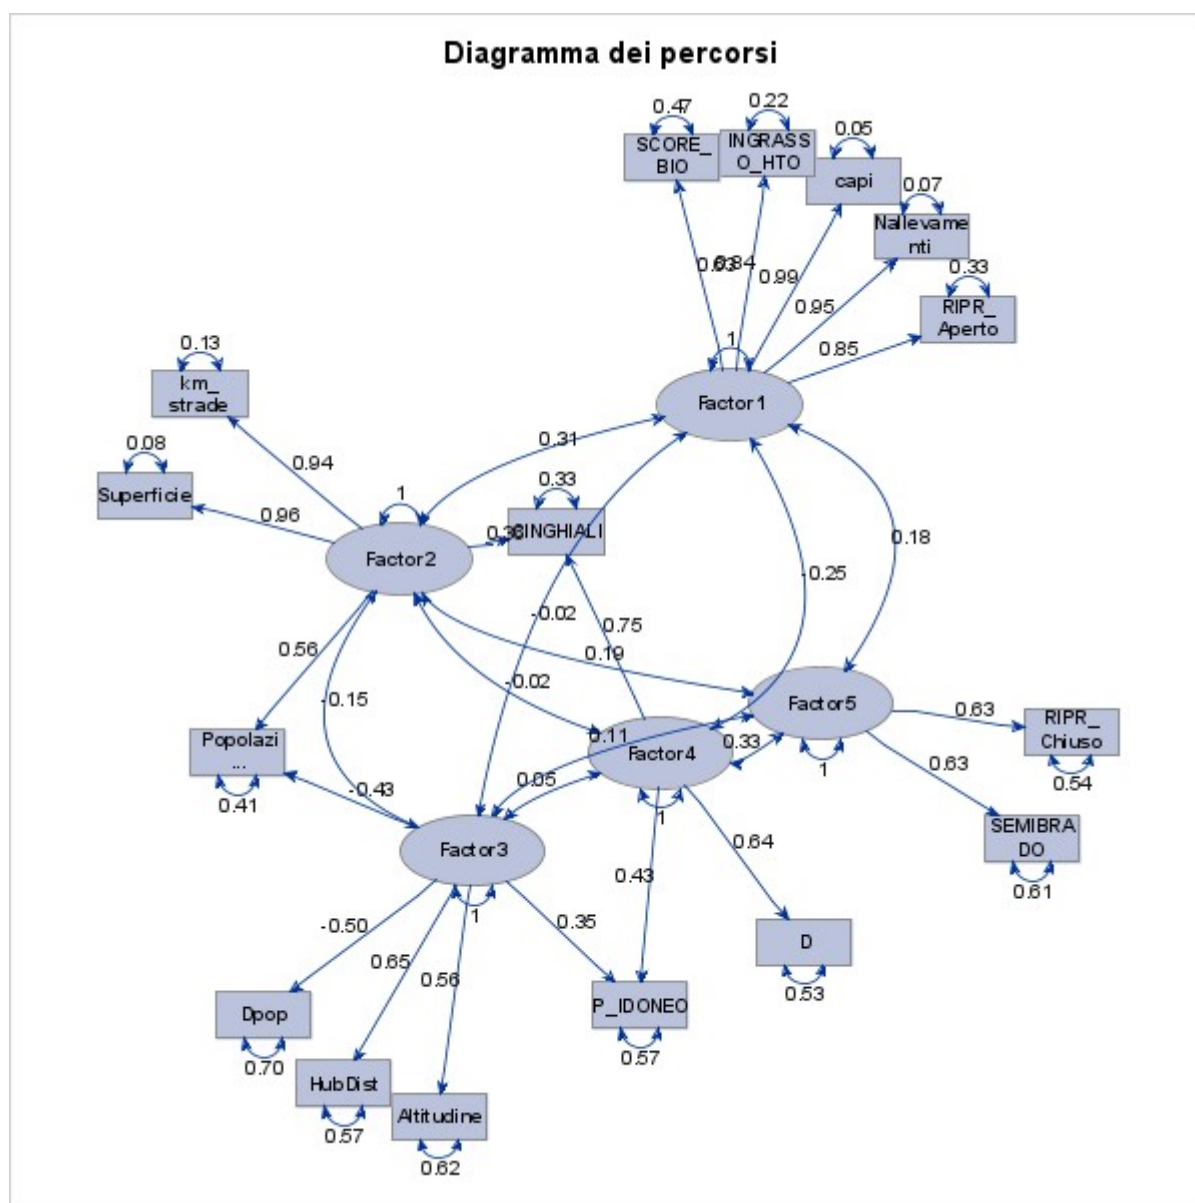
Diagramma dei percorsi

0.47
SCORE_BIO
0.22
INGRASSO_HTO
0.05
capi
0.07
Nallevamenti
0.33
RIPR_Aperto
0.73
0.84
0.99
0.95
0.85
1
Factor1

0.13
km_strade
0.08
Superficie
0.94
0.96
1
Factor2
0.31
0.33
CINGHIALI
0.36
-0.02
0.75
-0.25
0.18
0.56
0.19
-0.15
-0.02
Factor5
0.63
RIPR_Chiuso
0.54
Popolazi...
0.41
0.11
Factor4
0.33
1
0.63
SEMIBRADO
0.61
-0.43
0.05
1
0.64
Factor3
0.43
-0.50
1
0.35
0.65
0.56
D
0.53
Dpop
0.70
P_IDONEO
0.57
HubDist
0.57
Altitudine
0.82